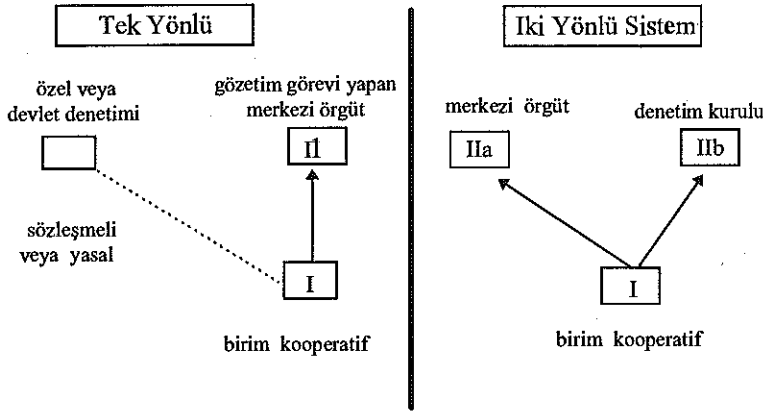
Tek Yönlü

özel veya devlet denetimi

gözetim görevi yapan merkezi örgüt

Il

sözleşmeli veya yasal

I

birim kooperatif

Iki Yönlü Sistem

merkezi örgüt

denetim kurulu

IIa

IIb

I

birim kooperatif